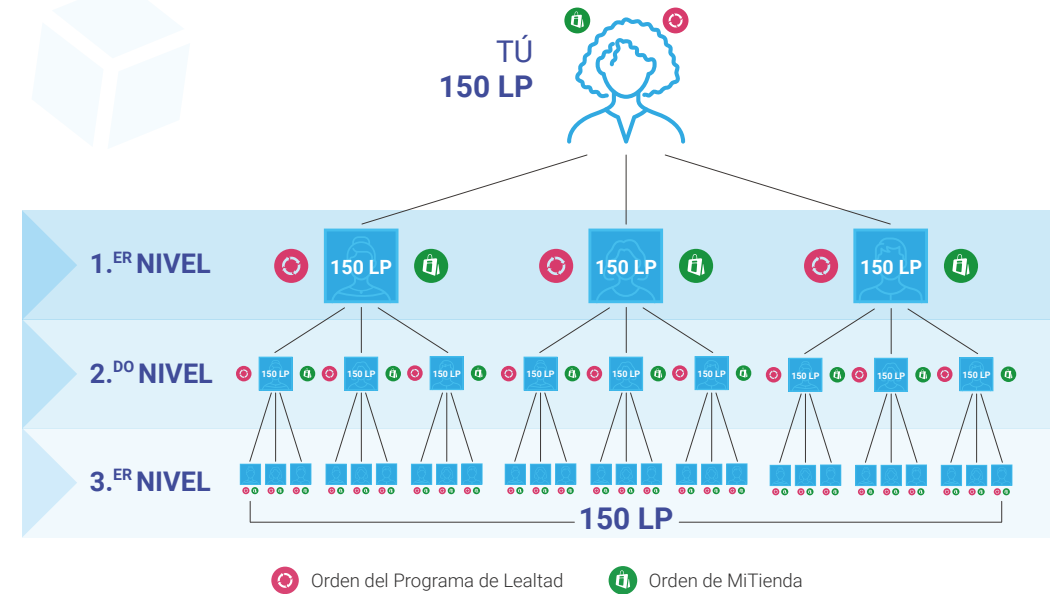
TÚ
150 LP

1.$^{ER}$ NIVEL

150 LP

150 LP

150 LP

2.$^{DO}$ NIVEL

150 LP

150 LP

150 LP

150 LP

150 LP

150 LP

150 LP

150 LP

150 LP

3.$^{ER}$ NIVEL

150 LP

Orden del Programa de Lealtad

Orden de MiTienda